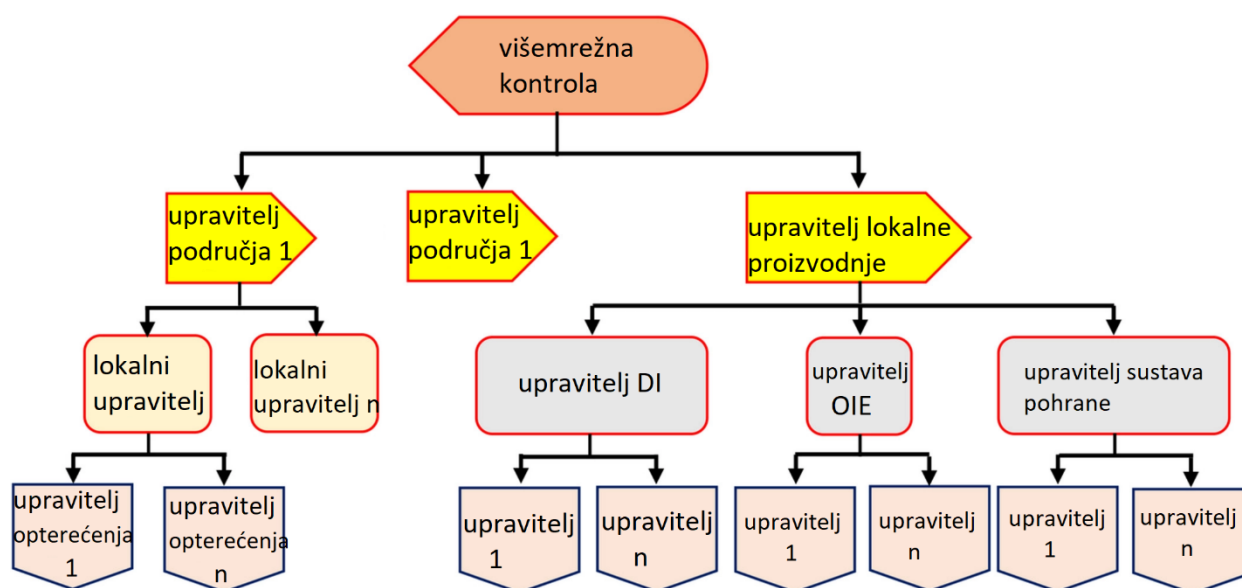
višemrežna kontrola

upravitelj područja 1

upravitelj područja 1

upravitelj lokalne proizvodnje

lokalni upravitelj

lokalni upravitelj n

upravitelj DI

upravitelj OIE

upravitelj sustava pohrane

upravitelj opterećenja 1

upravitelj opterećenja n

upravitelj 1

upravitelj n

upravitelj 1

upravitelj n

upravitelj 1

upravitelj n